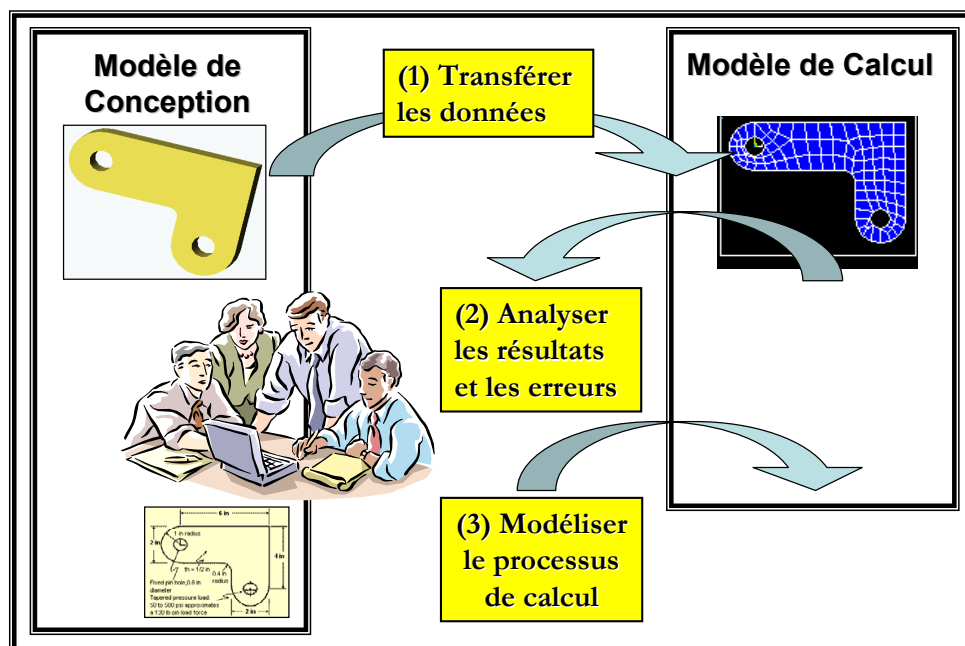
Modèle de Conception

(1) Transférer les données

Modèle de Calcul

(2) Analyser les résultats et les erreurs

(3) Modéliser le processus de calcul

6 in
1 in radius
2 in
th = 1/2 in
4 in
0.4 in radius
Fixed pin hole 0.8 in diameter
Tapered pressure load, 50 to 500 psi approximates a 130 lb pin load force
2 in